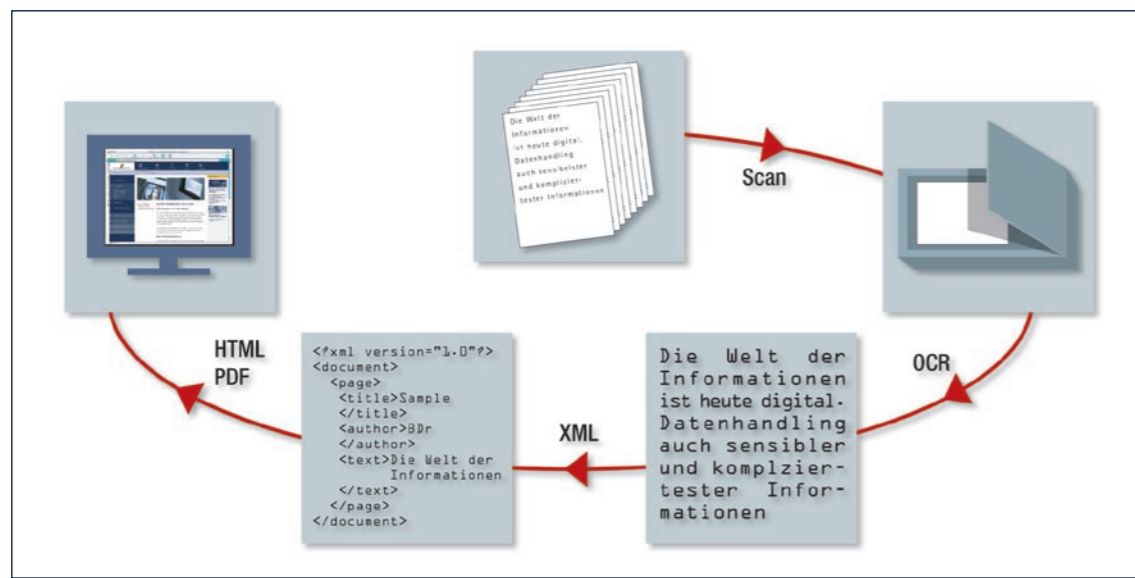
Die Welt der Informationen ist heute digital. Datenhandling auch sensibelster und komplizier- tester Informationen

Scan

OCR

Die Welt der Informationen ist heute digital. Datenhandling auch sensibler und komplzier- tester Infor- mationen

XML

<?xml version="1.0"?>
<document>
<page>
<title>Sample
</title>
<author>BDr
</author>
<text>Die Welt der Informationen
</text>
</page>
</document>

HTML
PDF